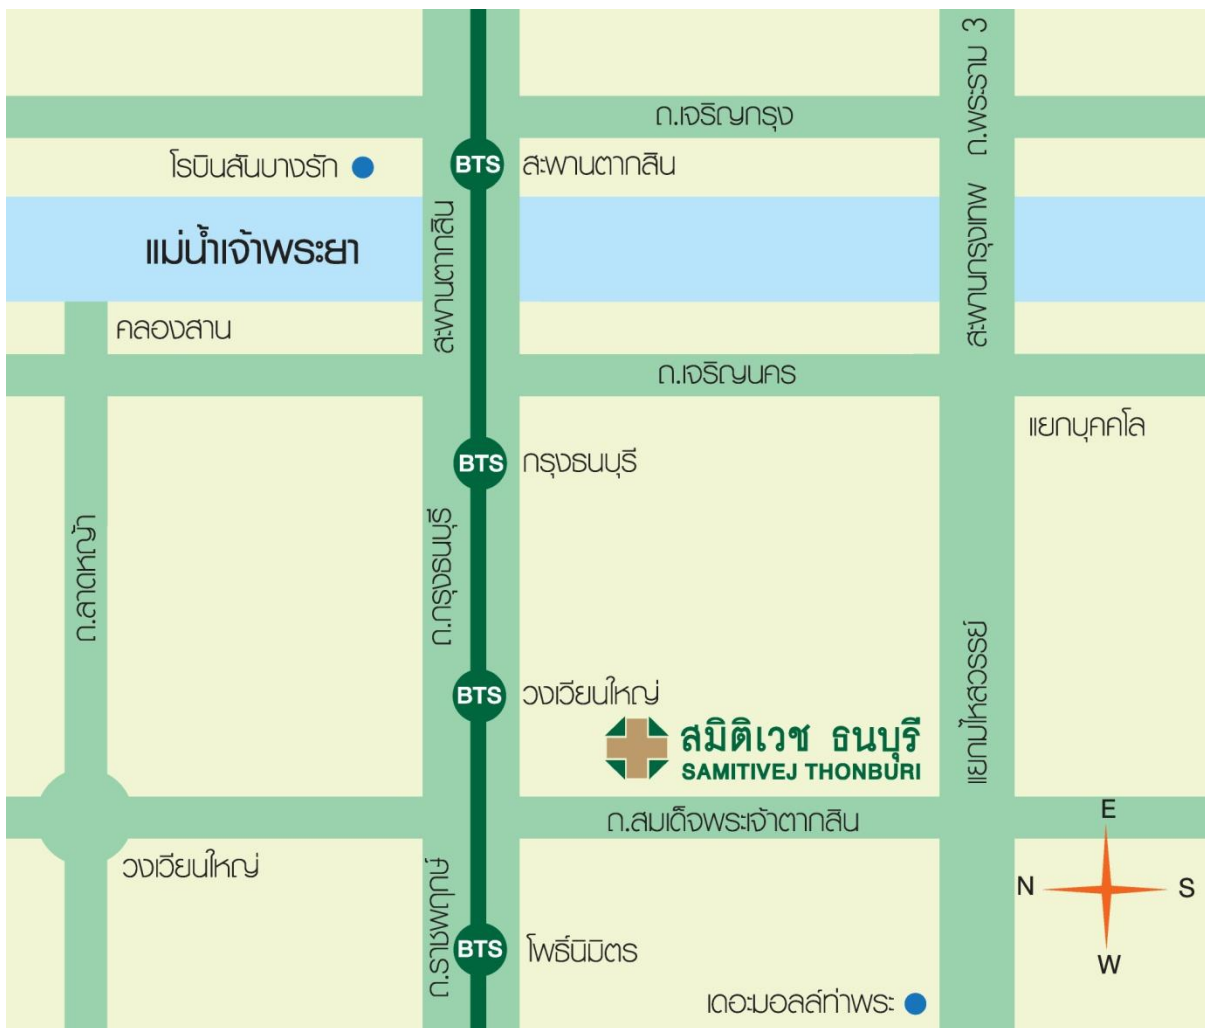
ถ.เจริญกรุง

ถ.พระราม 3

โรบินสันบางรัก

BTS สะพานตากสิน

แม่น้ำเจ้าพระยา

สะพานตากสิน

สะพานกรุงเทพ

คลองสาน

ถ.เจริญนคร

แยกบุคคโล

BTS กรุงธนบุรี

ถ.ลาดหญ้า

ถ.กรุงธนบุรี

แยกบ้านไหสวรรย์

BTS วงเวียนใหญ่

สมิติเวช ธนบุรี
SAMITIVEJ THONBURI

ถ.สมเด็จพระเจ้าตากสิน

E

N

S

W

วงเวียนใหญ่

ถ.ราชพฤกษ์

BTS โพธิ์นิมิตร

เดอะมอลล์ท่าพระ